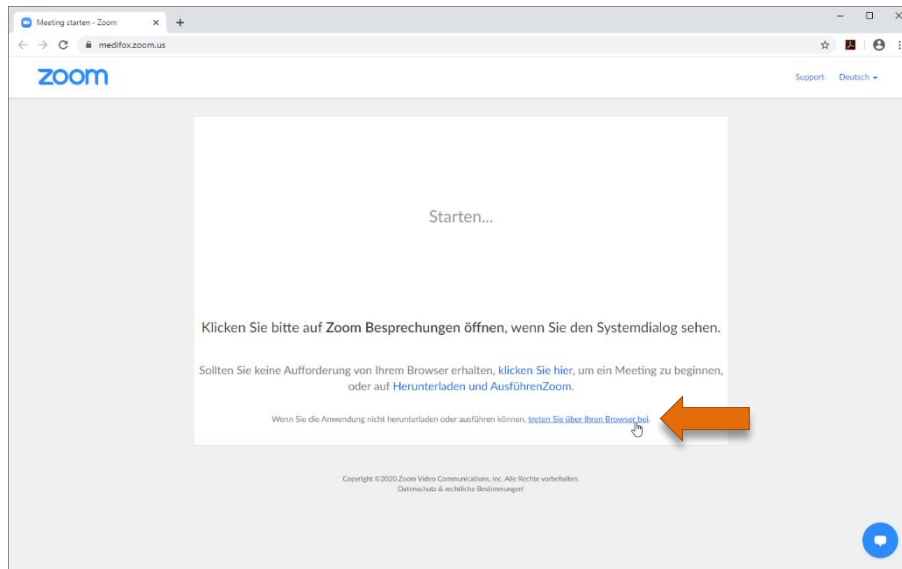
Meeting starten - Zoom ×

medifox.zoom.us

zoom

Support Deutsch

Starten...

Klicken Sie bitte auf Zoom Besprechungen öffnen, wenn Sie den Systemdialog sehen.

Sollten Sie keine Aufforderung von Ihrem Browser erhalten, klicken Sie hier, um ein Meeting zu beginnen, oder auf Herunterladen und AusführenZoom.

Wenn Sie die Anwendung nicht herunterladen oder ausführen können, treten Sie über Ihren Browser bei.

Copyright ©2020 Zoom Video Communications, Inc. Alle Rechte vorbehalten.
Datenschutz & rechtliche Bestimmungen'